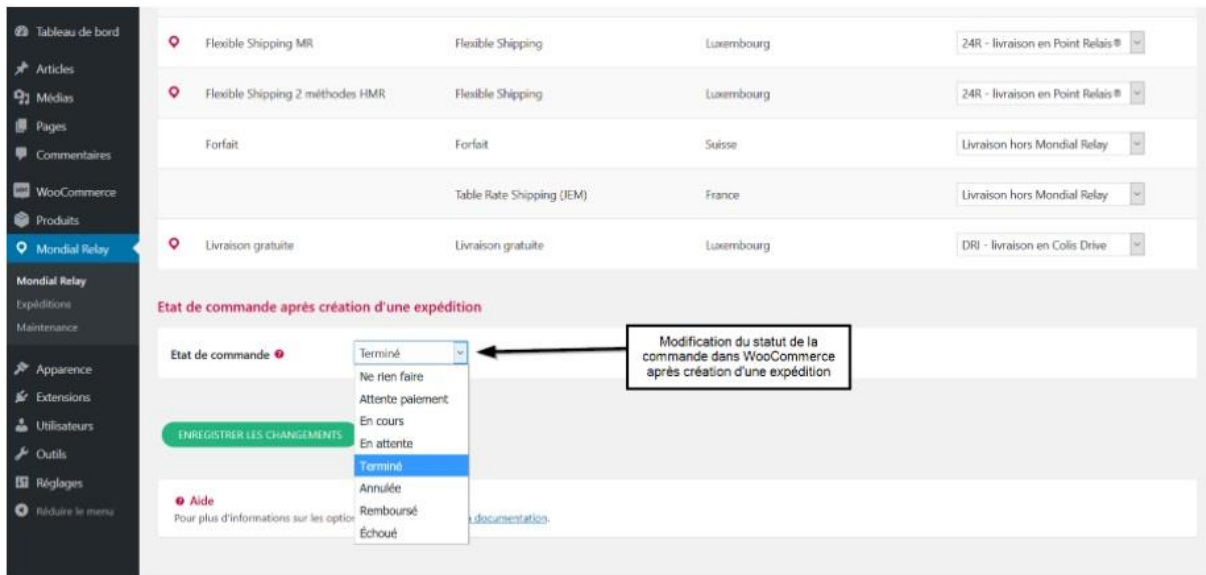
Tableau de bord
Articles
Médias
Pages
Commentaires
WooCommerce
Produits
Mondial Relay
Mondial Relay
Expéditions
Maintenance
Apparence
Extensions
Utilisateurs
Outils
Réglages
Réduire le menu

| | | | |
|---|---|---|---|
| Flexible Shipping MR | Flexible Shipping | Luxembourg | 24R - livraison en Point Relais® |
| Flexible Shipping 2 méthodes HMR | Flexible Shipping | Luxembourg | 24R - livraison en Point Relais® |
| Forfait | Forfait | Suisse | Livraison hors Mondial Relay |
| | Table Rate Shipping (JEM) | France | Livraison hors Mondial Relay |
| Livraison gratuite | Livraison gratuite | Luxembourg | DRI - livraison en Colis Drive |

Etat de commande après création d'une expédition

Etat de commande
Terminé
Ne rien faire
Attente paiement
En cours
En attente
Terminé
Annulée
Remboursé
Échoué

Modification du statut de la commande dans WooCommerce après création d'une expédition

ENREGISTRER LES CHANGEMENTS

Aide
Pour plus d'informations sur les optio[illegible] documentation.